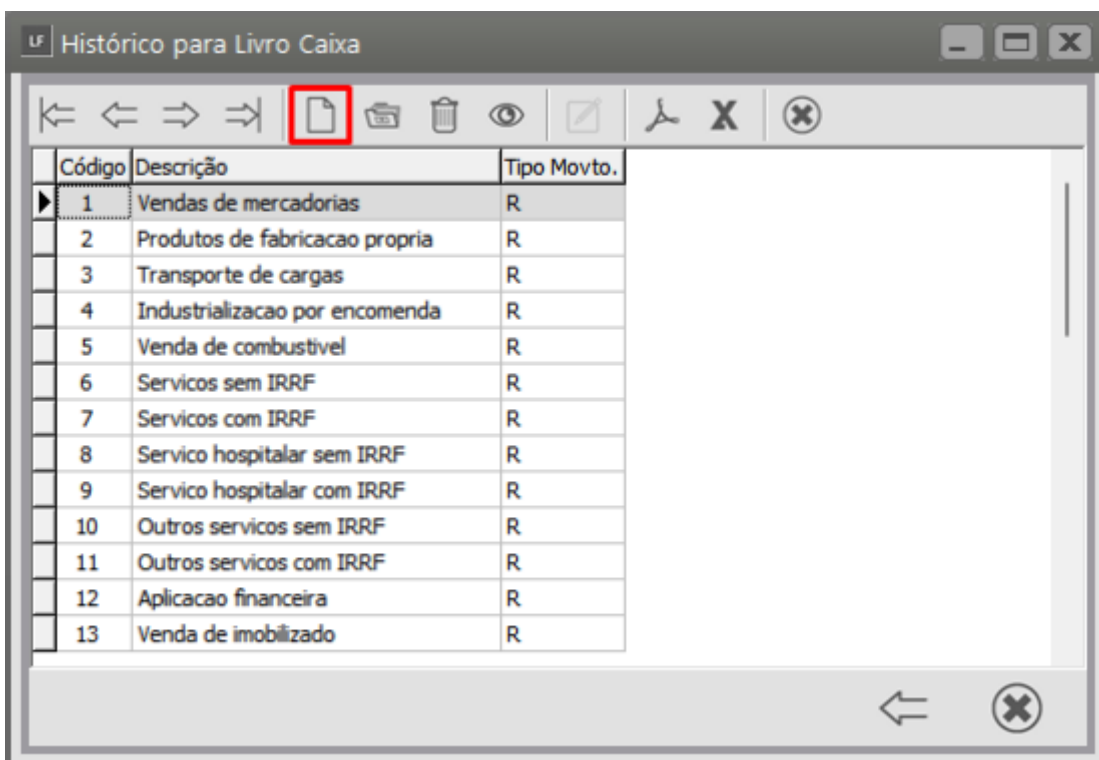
LF Histórico para Livro Caixa

| Código | Descrição | Tipo Movto. |
|---|---|---|
| 1 | Vendas de mercadorias | R |
| 2 | Produtos de fabricacao propria | R |
| 3 | Transporte de cargas | R |
| 4 | Industrializacao por encomenda | R |
| 5 | Venda de combustivel | R |
| 6 | Servicos sem IRRF | R |
| 7 | Servicos com IRRF | R |
| 8 | Servico hospitalar sem IRRF | R |
| 9 | Servico hospitalar com IRRF | R |
| 10 | Outros servicos sem IRRF | R |
| 11 | Outros servicos com IRRF | R |
| 12 | Aplicacao financeira | R |
| 13 | Venda de imobilizado | R |